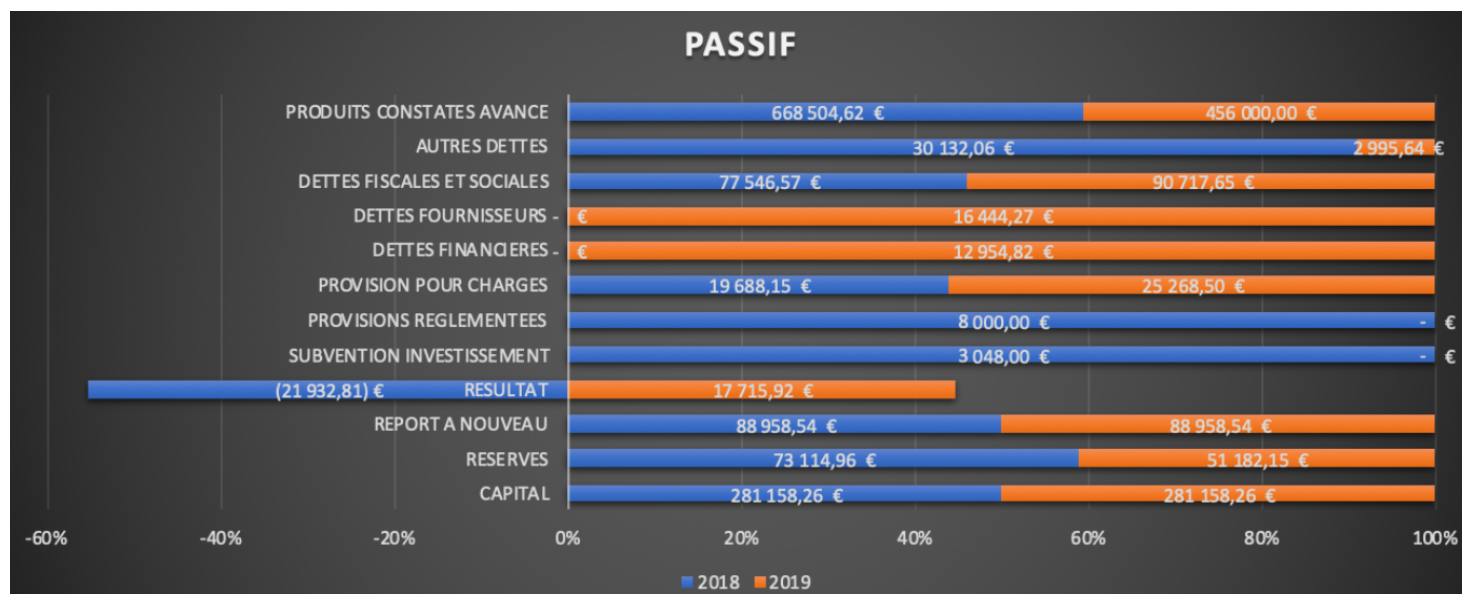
PASSIF

PRODUITS CONSTATES AVANCE 668 504,62 € 456 000,00 €
AUTRES DETTES 30 132,06 € 2 995,64 €
DETTES FISCALES ET SOCIALES 77 546,57 € 90 717,65 €
DETTES FOURNISSEURS - € 16 444,27 €
DETTES FINANCIERES - € 12 954,82 €
PROVISION POUR CHARGES 19 688,15 € 25 268,50 €
PROVISIONS REGLEMENTEES 8 000,00 € - €
SUBVENTION INVESTISSEMENT 3 048,00 € - €
(21 932,81) € RESULTAT 17 715,92 €
REPORT A NOUVEAU 88 958,54 € 88 958,54 €
RESERVES 73 114,96 € 51 182,15 €
CAPITAL 281 158,26 € 281 158,26 €

-60% -40% -20% 0% 20% 40% 60% 80% 100%

2018 2019